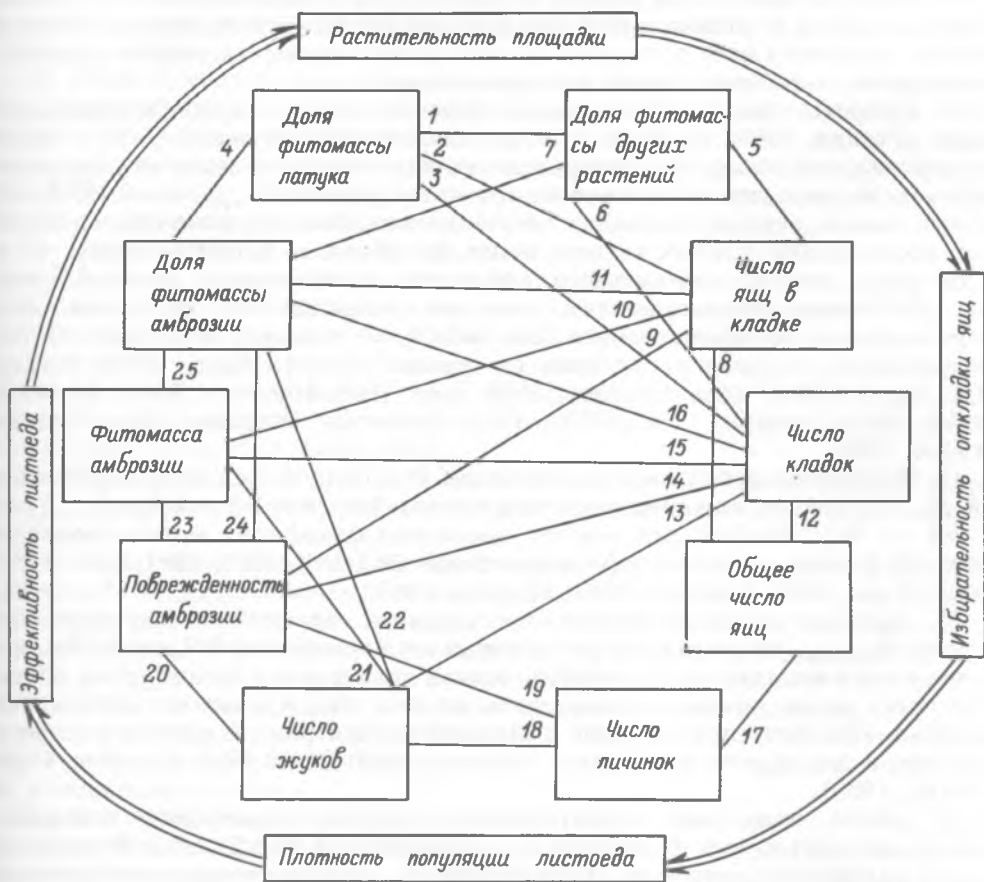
Растительность площадки

Доля фитомассы латука

Доля фитомассы других растений

Доля фитомассы амброзии

Число яиц в кладке

Избирательность откладки яиц

Эффективность листоеда

Фитомасса амброзии

Число кладок

Поврежденность амброзии

Общее число яиц

Число жуков

Число личинок

Плотность популяции листоеда

1 2 3 4 5 6 7 8 9 10 11 12 13 14 15 16 17 18 19 20 21 22 23 24 25